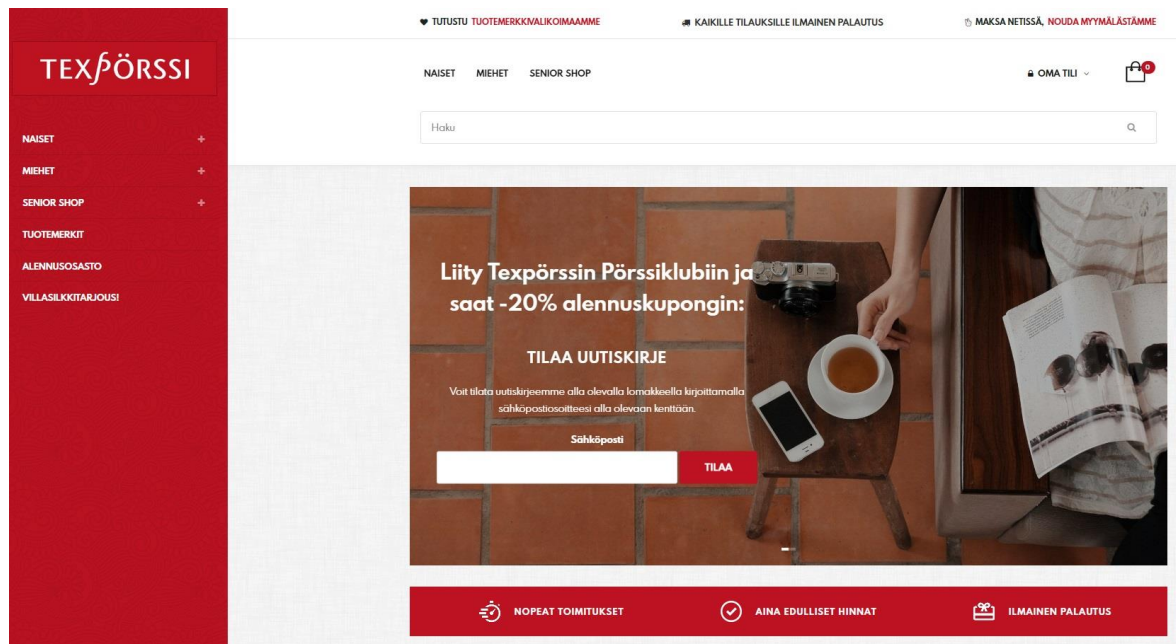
TUTUSTU TUOTEMERKKIVALIKOIMAAMME

KAIKILLE TILAUKSILLE ILMAINEN PALAUTUS

MAKSA NETISSÄ, NOUDA MYYMÄLÄSTÄMME

TEXPÖRSSI

NAISET +
MIEHET +
SENIOR SHOP +
TUOTEMERKIT
ALENNUSOSASTO
VILLASILKKITARJOUS!

NAISET MIEHET SENIOR SHOP

OMA TILI

0

Haku

Liity Texpörssin Pörssiklubiin ja saat -20% alennuskupongin:

TILAA UUTISKIRJE

Voit tilata uutiskirjeemme alla olevalla lomakkeella kirjoittamalla sähköpostiosoitteesi alla olevaan kenttään.

Sähköposti

TILAA

NOPEAT TOIMITUKSET

AINA EDULLISET HINNAT

ILMAINEN PALAUTUS